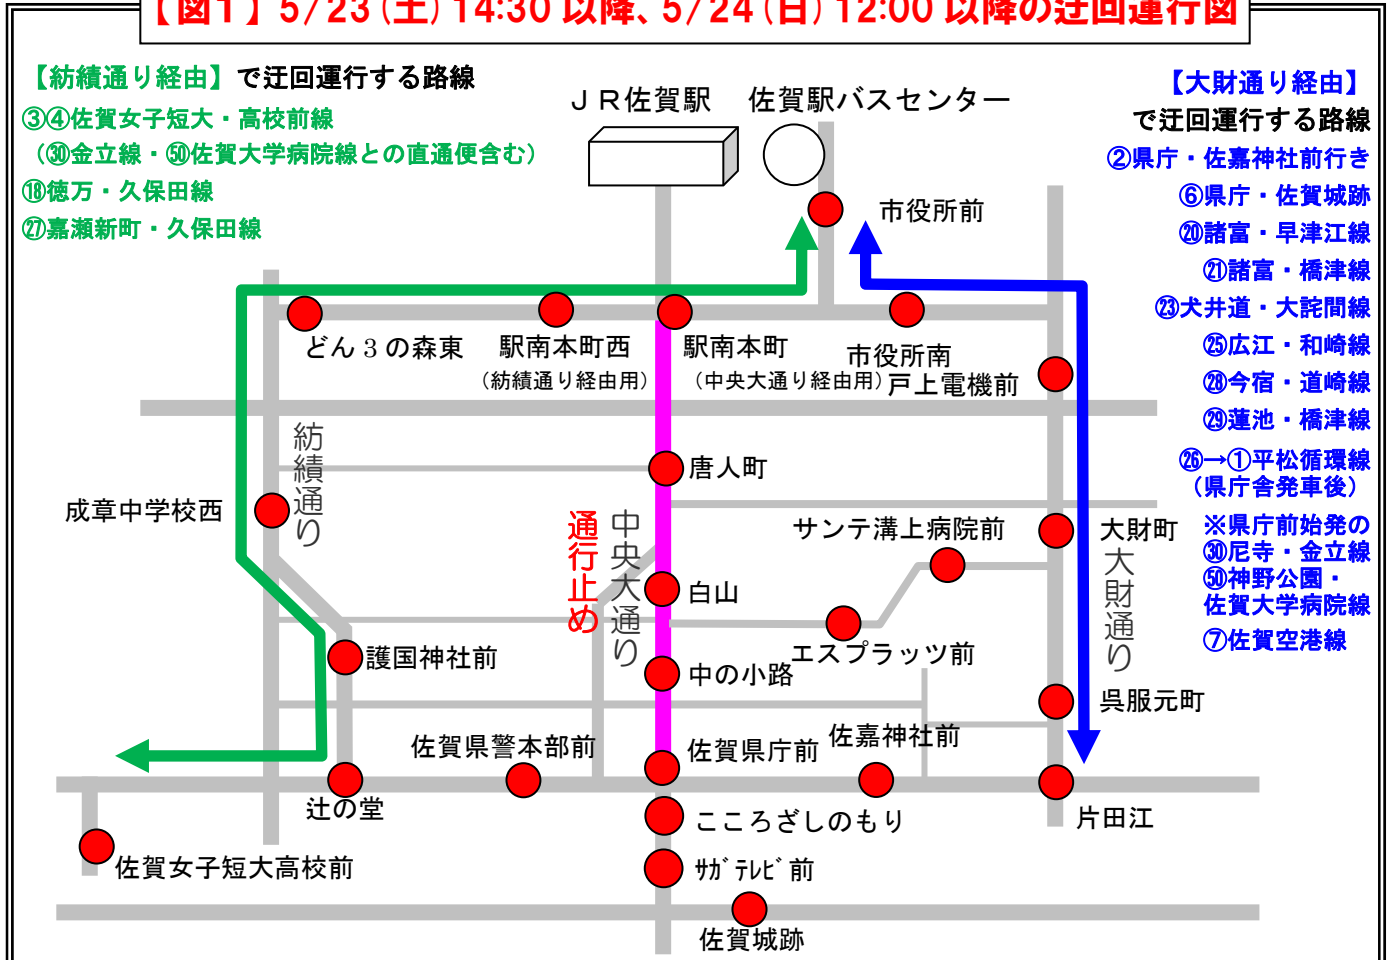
【図１】5/23（土）14:30 以降、5/24（日）12:00 以降の迂回運行図

【紡績通り経由】で迂回運行する路線
③④佐賀女子短大・高校前線
（㉚金立線・㊿佐賀大学病院線との直通便含む）
⑱徳万・久保田線
㉗嘉瀬新町・久保田線

ＪＲ佐賀駅　佐賀駅バスセンター

【大財通り経由】
で迂回運行する路線
②県庁・佐嘉神社前行き
⑥県庁・佐賀城跡
⑳諸富・早津江線
㉑諸富・橋津線
㉓犬井道・大詫間線
㉕広江・和崎線
㉘今宿・道崎線
㉙蓮池・橋津線
㉖→①平松循環線
（県庁舎発車後）
※県庁前始発の
㉚尼寺・金立線
㊿神野公園・
佐賀大学病院線
⑦佐賀空港線

市役所前
どん３の森東
駅南本町西
（紡績通り経由用）
駅南本町
（中央大通り経由用）
市役所南
戸上電機前
紡績通り
唐人町
成章中学校西
通行止め
中央大通り
サンテ溝上病院前
大財町
大財通り
白山
護国神社前
中の小路
エスプラッツ前
呉服元町
佐賀県警本部前
佐賀県庁前
佐嘉神社前
辻の堂
こころざしのもり
片田江
佐賀女子短大高校前
ｻｶﾞﾃﾚﾋﾞ前
佐賀城跡